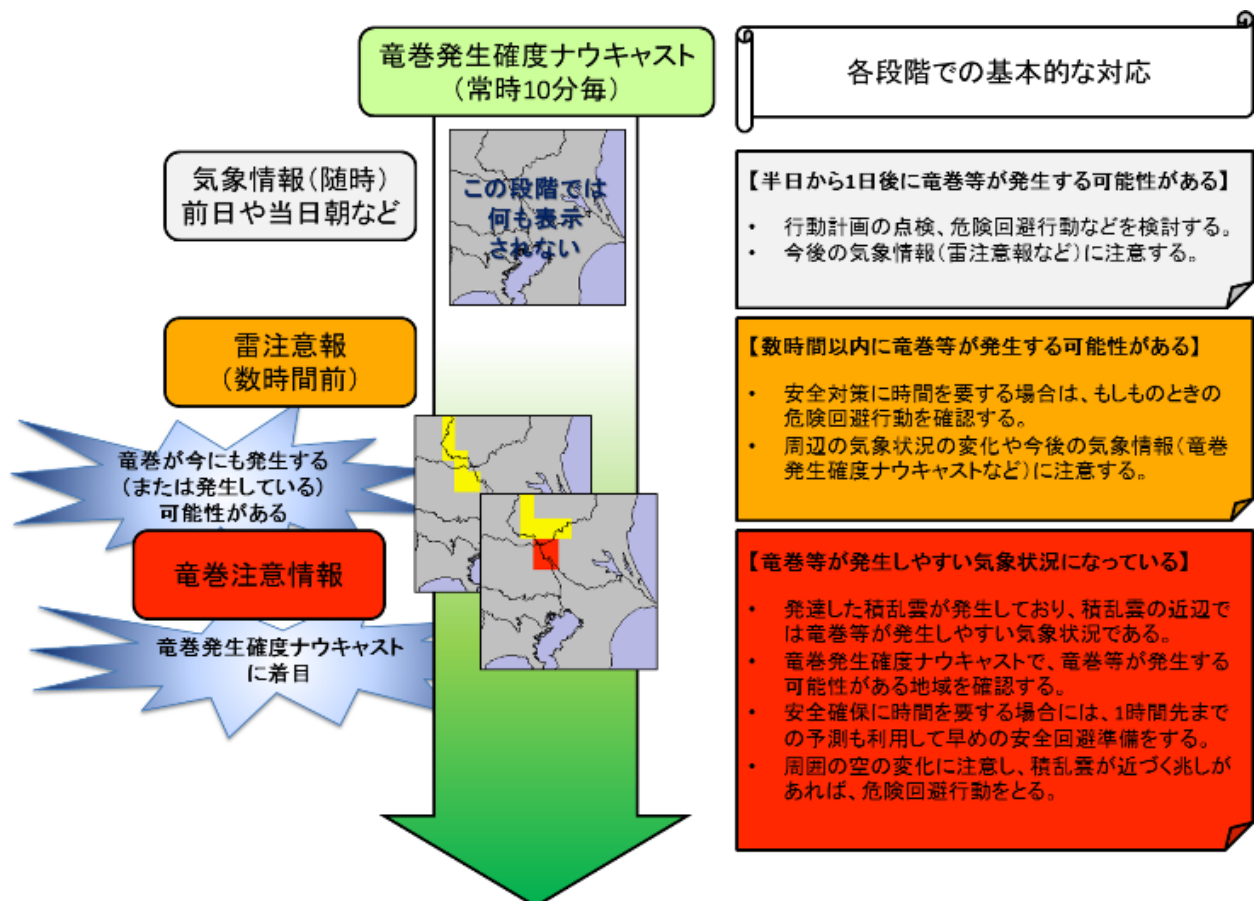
竜巻発生確度ナウキャスト
（常時10分毎）

各段階での基本的な対応

気象情報（随時）
前日や当日朝など

この段階では
何も表示
されない

【半日から1日後に竜巻等が発生する可能性がある】

• 行動計画の点検、危険回避行動などを検討する。
• 今後の気象情報（雷注意報など）に注意する。

雷注意報
（数時間前）

【数時間以内に竜巻等が発生する可能性がある】

• 安全対策に時間を要する場合は、もしものときの危険回避行動を確認する。
• 周辺の気象状況の変化や今後の気象情報（竜巻発生確度ナウキャストなど）に注意する。

竜巻が今にも発生する
（または発生している）
可能性がある

竜巻注意情報

竜巻発生確度ナウキャスト
に着目

【竜巻等が発生しやすい気象状況になっている】

• 発達した積乱雲が発生しており、積乱雲の近辺では竜巻等が発生しやすい気象状況である。
• 竜巻発生確度ナウキャストで、竜巻等が発生する可能性がある地域を確認する。
• 安全確保に時間を要する場合には、1時間先までの予測も利用して早めの安全回避準備をする。
• 周囲の空の変化に注意し、積乱雲が近づく兆しがあれば、危険回避行動をとる。